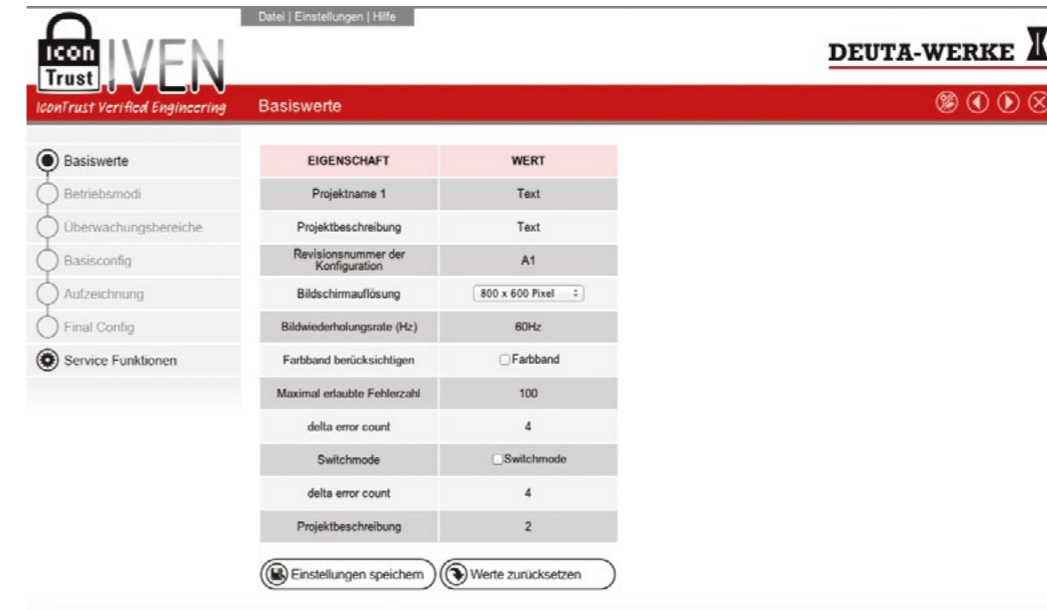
Icon Trust IVEN

Datei | Einstellungen | Hilfe

DEUTA-WERKE

IconTrust Verified Engineering

Basiswerte

Basiswerte
Betriebsmodi
Überwachungsbereiche
Basisconfig
Aufzeichnung
Final Config
Service Funktionen

| EIGENSCHAFT | WERT |
|---|---|
| Projektname 1 | Text |
| Projektbeschreibung | Text |
| Revisionsnummer der Konfiguration | A1 |
| Bildschirmauflösung | 800 x 600 Pixel |
| Bildwiederholungsrate (Hz) | 60Hz |
| Farbband berücksichtigen | Farbband |
| Maximal erlaubte Fehlerzahl | 100 |
| delta error count | 4 |
| Switchmode | Switchmode |
| delta error count | 4 |
| Projektbeschreibung | 2 |

Einstellungen speichern
Werte zurücksetzen